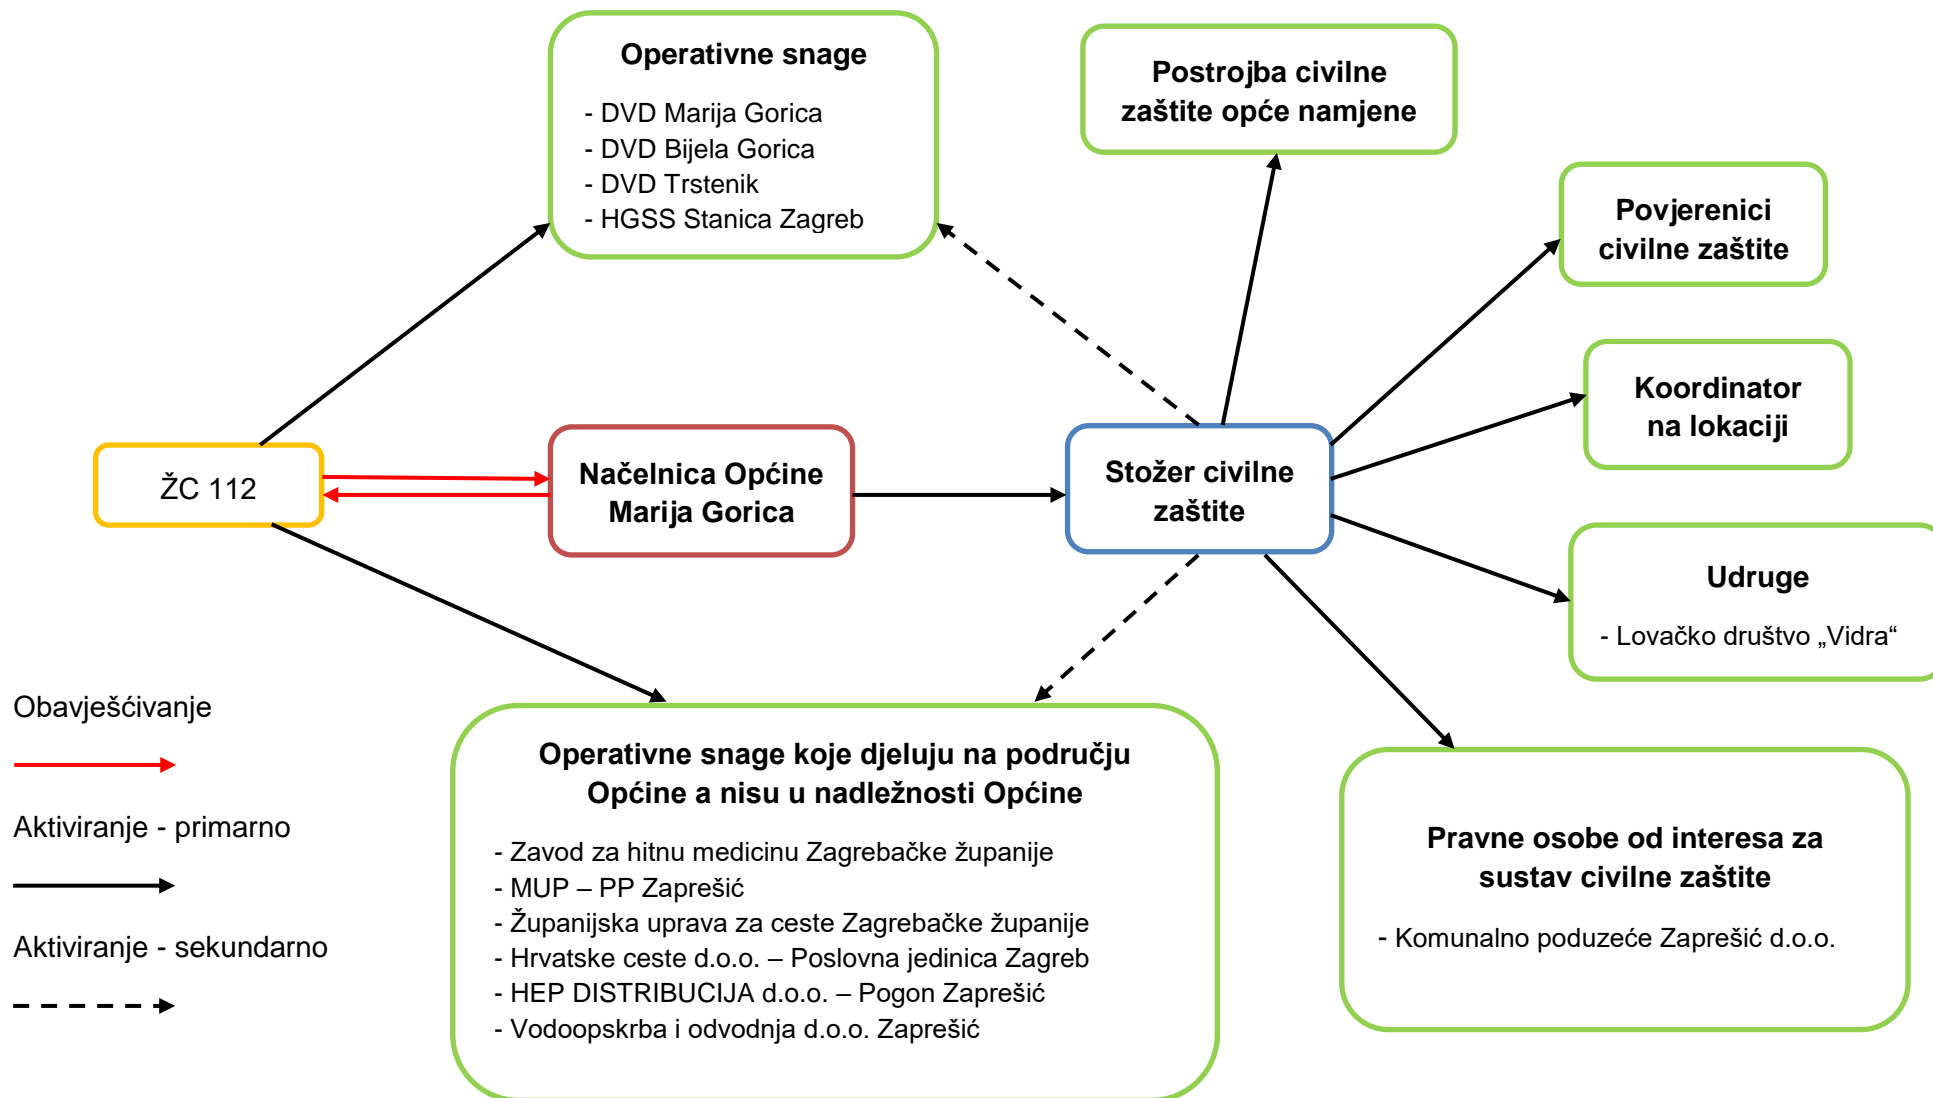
Operativne snage

- DVD Marija Gorica
- DVD Bijela Gorica
- DVD Trstenik
- HGSS Stanica Zagreb

Postrojba civilne zaštite opće namjene

Povjerenici civilne zaštite

Koordinator na lokaciji

ŽC 112

Načelnica Općine Marija Gorica

Stožer civilne zaštite

Udruge

- Lovačko društvo „Vidra“

Obavješćivanje

Aktiviranje - primarno

Aktiviranje - sekundarno

Operativne snage koje djeluju na području Općine a nisu u nadležnosti Općine

- Zavod za hitnu medicinu Zagrebačke županije
- MUP – PP Zaprešić
- Županijska uprava za ceste Zagrebačke županije
- Hrvatske ceste d.o.o. – Poslovna jedinica Zagreb
- HEP DISTRIBUCIJA d.o.o. – Pogon Zaprešić
- Vodoopskrba i odvodnja d.o.o. Zaprešić

Pravne osobe od interesa za sustav civilne zaštite

- Komunalno poduzeće Zaprešić d.o.o.